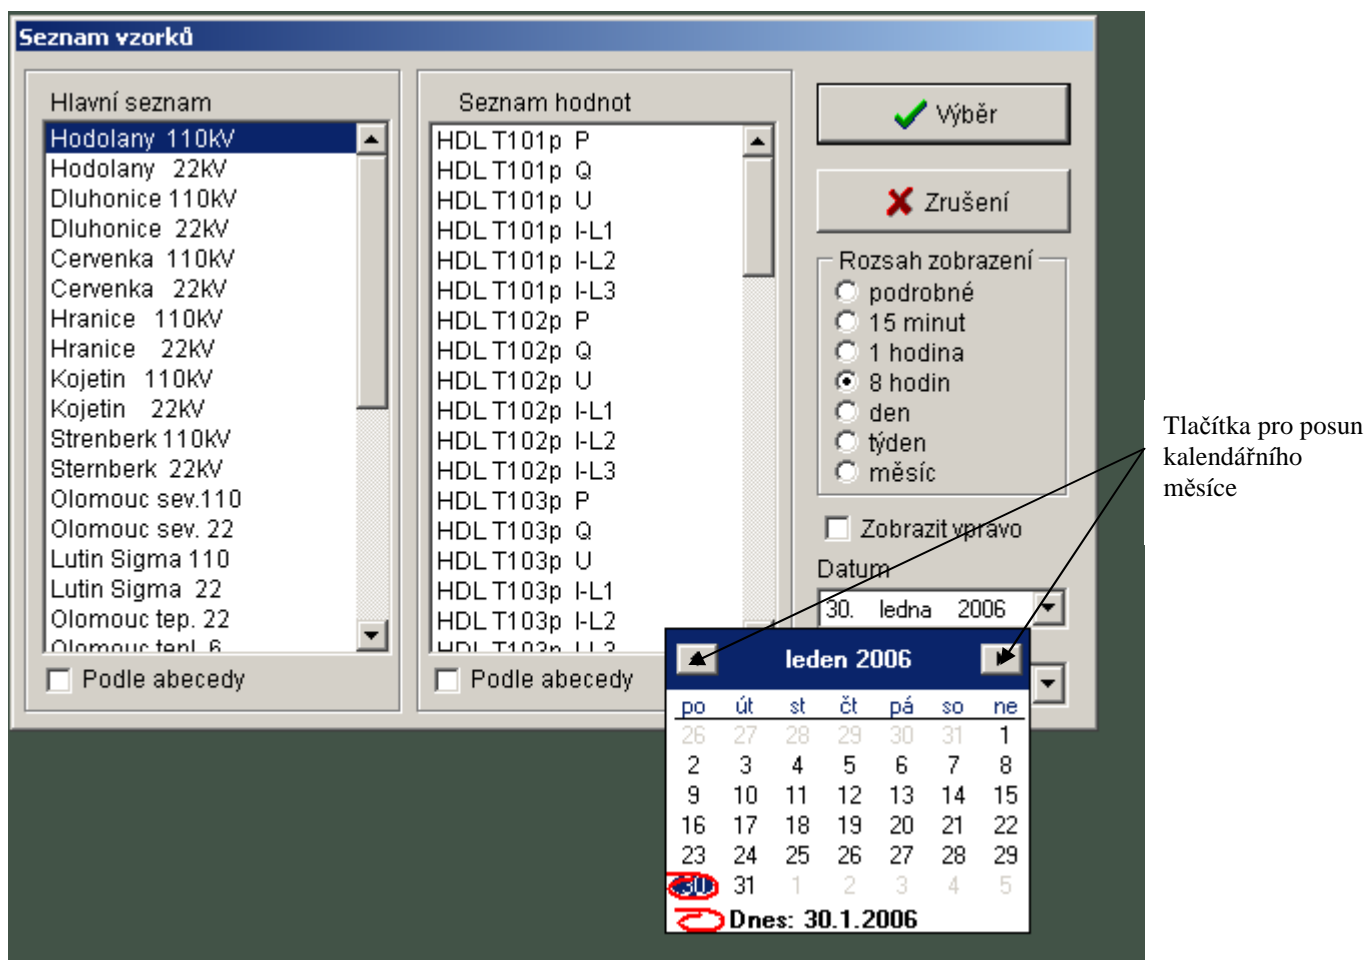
Seznam vzorků

Hlavní seznam

Hodolany 110kV
Hodolany 22kV
Dluhonice 110kV
Dluhonice 22kV
Cervenka 110kV
Cervenka 22kV
Hranice 110kV
Hranice 22kV
Kojetin 110kV
Kojetin 22kV
Strenberk 110kV
Sternberk 22kV
Olomouc sev.110
Olomouc sev. 22
Lutin Sigma 110
Lutin Sigma 22
Olomouc tep. 22
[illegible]

Podle abecedy

Seznam hodnot

HDL T101p P
HDL T101p Q
HDL T101p U
HDL T101p I-L1
HDL T101p I-L2
HDL T101p I-L3
HDL T102p P
HDL T102p Q
HDL T102p U
HDL T102p I-L1
HDL T102p I-L2
HDL T102p I-L3
HDL T103p P
HDL T103p Q
HDL T103p U
HDL T103p I-L1
HDL T103p I-L2
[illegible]

Podle abecedy

Výběr

Zrušení

Rozsah zobrazení
podrobné
15 minut
1 hodina
8 hodin
den
týden
měsíc

Zobrazit vpravo

Datum
30. ledna 2006

leden 2006

| po | út | st | čt | pá | so | ne |
|---|---|---|---|---|---|---|
| 26 | 27 | 28 | 29 | 30 | 31 | 1 |
| 2 | 3 | 4 | 5 | 6 | 7 | 8 |
| 9 | 10 | 11 | 12 | 13 | 14 | 15 |
| 16 | 17 | 18 | 19 | 20 | 21 | 22 |
| 23 | 24 | 25 | 26 | 27 | 28 | 29 |
| 30 | 31 | 1 | 2 | 3 | 4 | 5 |

Dnes: 30.1.2006

Tlačítka pro posun kalendářního měsíce